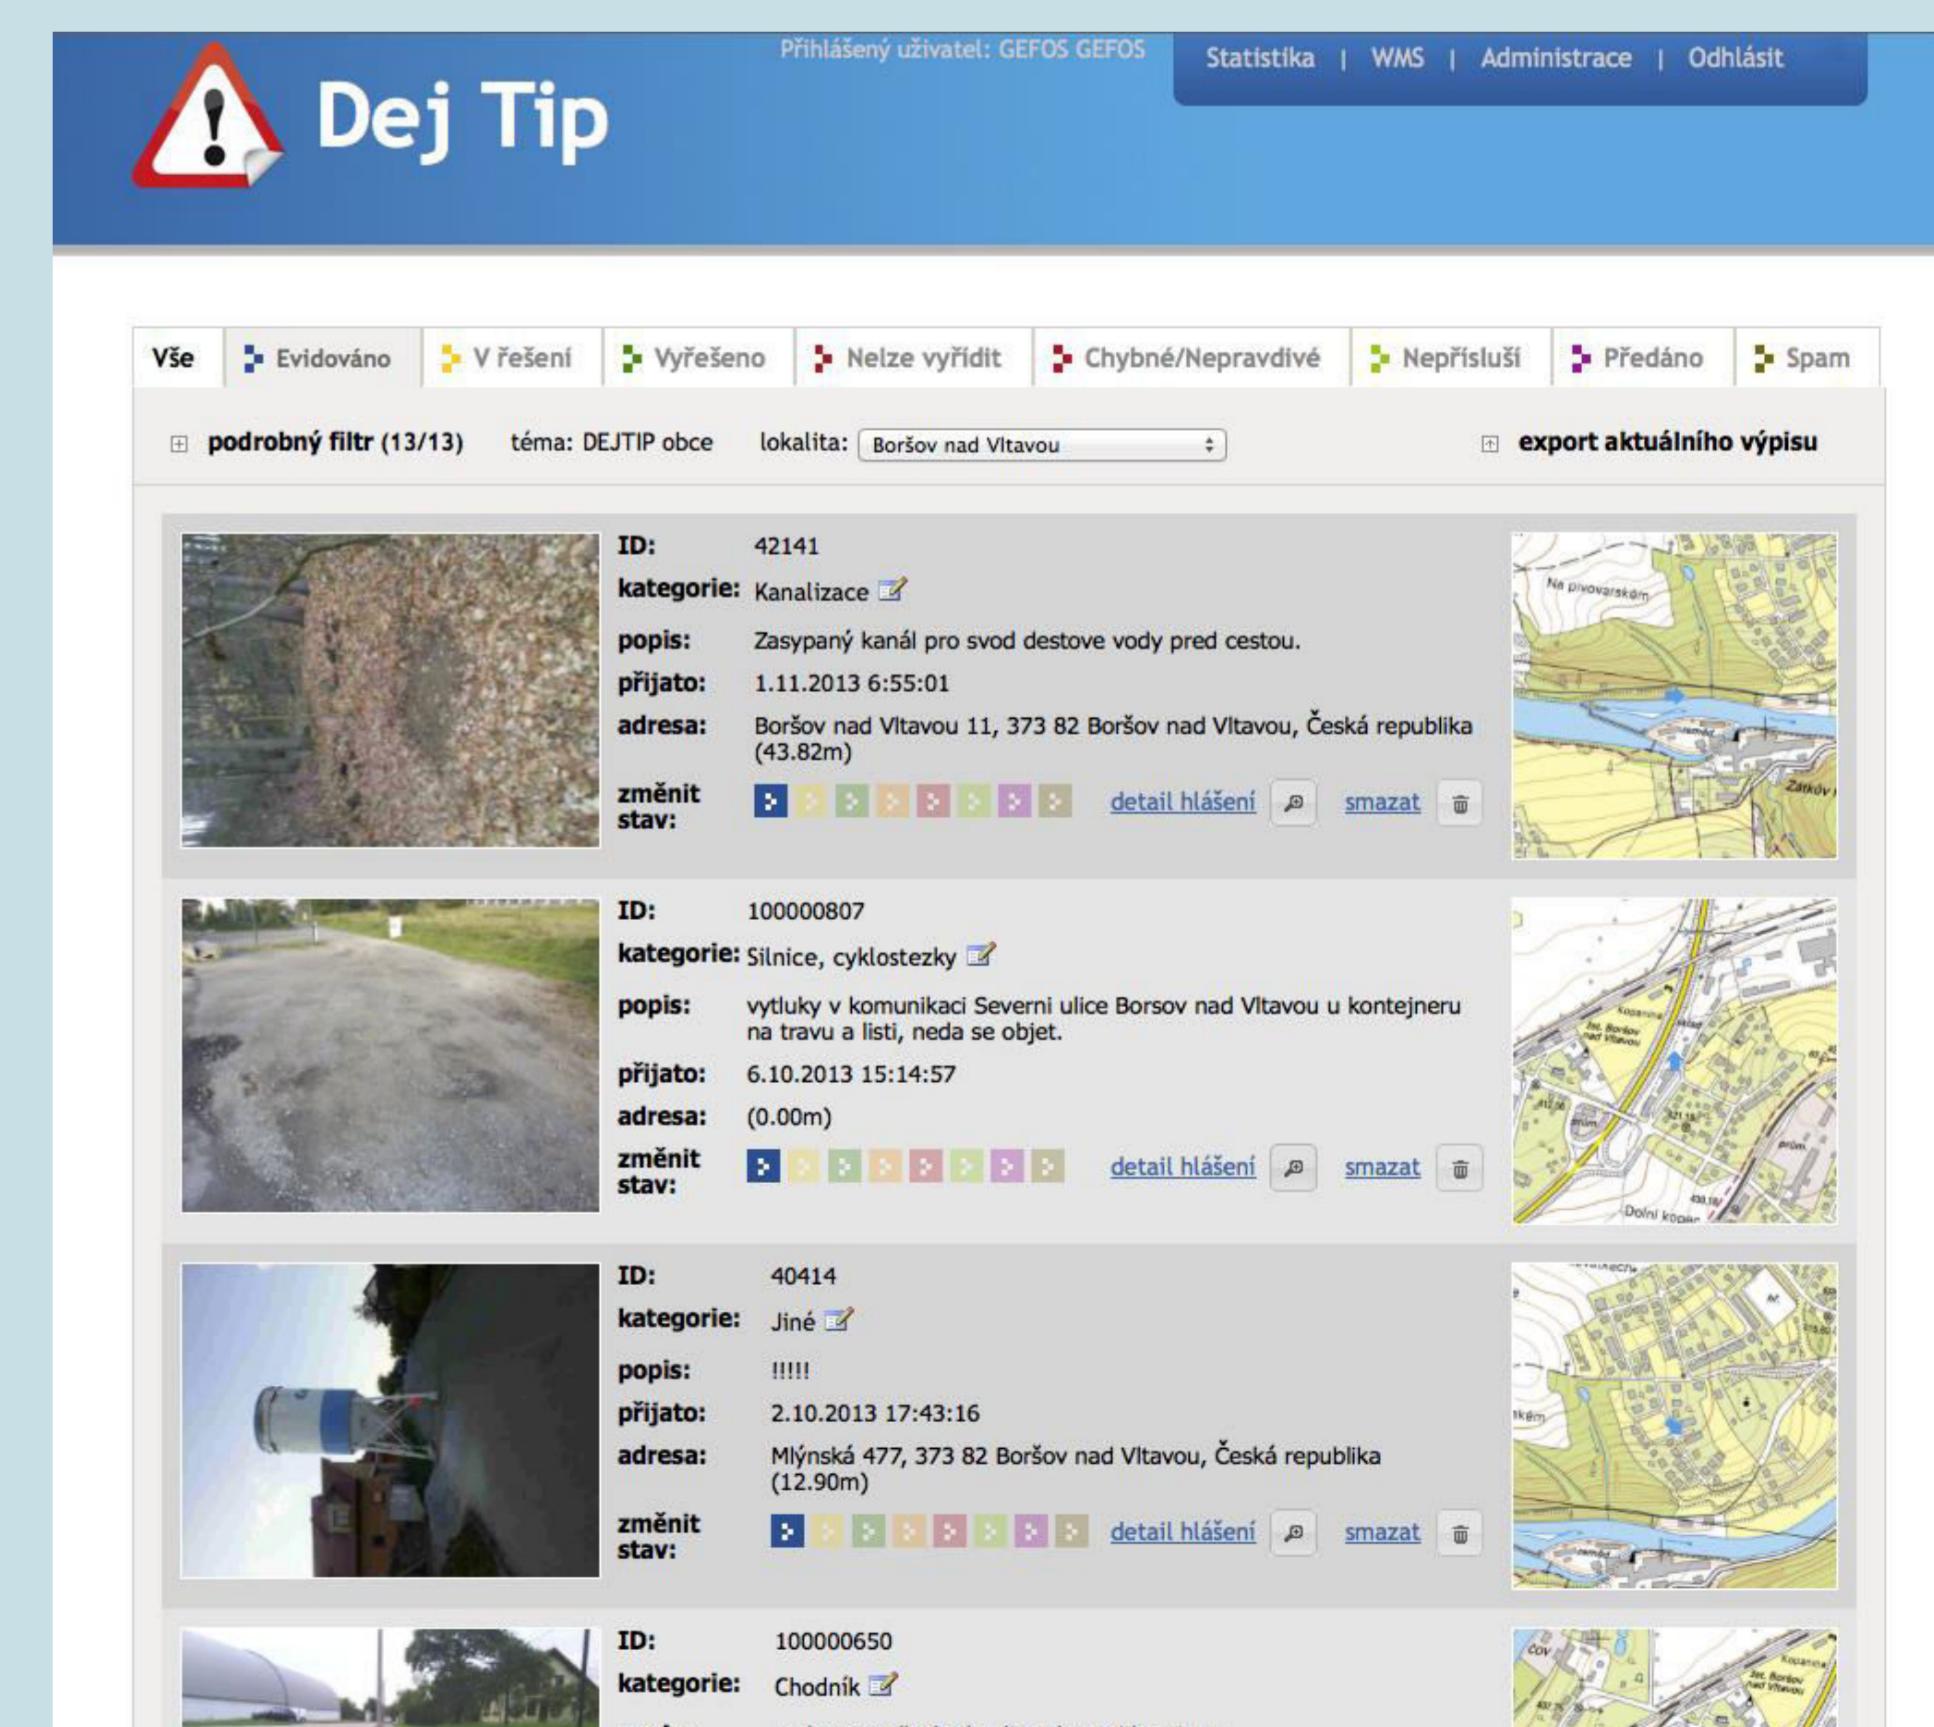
Dej Tip

Přihlášený uživatel: GEFOS GEFOS

Statistika | WMS | Administrace | Odhlásit

Vše | Evidováno | V řešení | Vyřešeno | Nelze vyřídit | Chybné/Nepravdivé | Nepřísluší | Předáno | Spam

podrobný filtr (13/13) téma: DEJTIP obce lokalita: Boršov nad Vltavou

export aktuálního výpisu

ID: 42141
kategorie: Kanalizace
popis: Zasypaný kanál pro svod destove vody pred cestou.
přijato: 1.11.2013 6:55:01
adresa: Boršov nad Vltavou 11, 373 82 Boršov nad Vltavou, Česká republika (43.82m)
změnit stav: detail hlášení smazat

Na pivovarském
Zátkov

ID: 100000807
kategorie: Silnice, cyklostezky
popis: vytluky v komunikaci Severni ulice Borsov nad Vltavou u kontejneru na travu a listi, neda se objet.
přijato: 6.10.2013 15:14:57
adresa: (0.00m)
změnit stav: detail hlášení smazat

Dolní kopa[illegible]

ID: 40414
kategorie: Jiné
popis: !!!!!
přijato: 2.10.2013 17:43:16
adresa: Mlýnská 477, 373 82 Boršov nad Vltavou, Česká republika (12.90m)
změnit stav: detail hlášení smazat

ID: 100000650
kategorie: Chodník